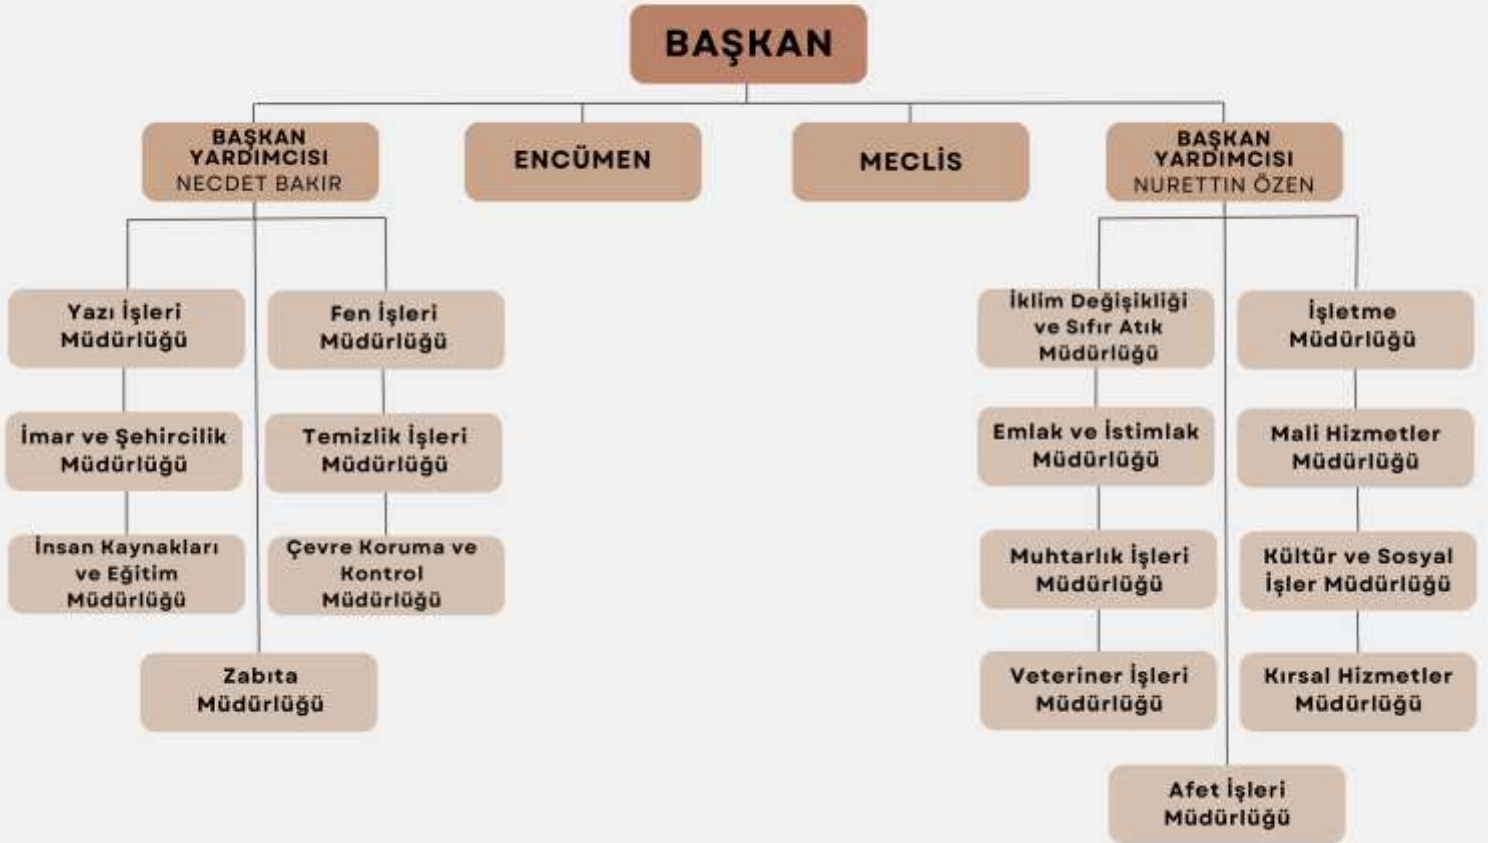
BAŞKAN

BAŞKAN YARDIMCISI
NECDET BAKIR

ENCÜMEN

MECLİS

BAŞKAN YARDIMCISI
NURETTİN ÖZEN

Yazı İşleri Müdürlüğü

Fen İşleri Müdürlüğü

İmar ve Şehircilik Müdürlüğü

Temizlik İşleri Müdürlüğü

İnsan Kaynakları ve Eğitim Müdürlüğü

Çevre Koruma ve Kontrol Müdürlüğü

Zabıta Müdürlüğü

İklim Değişikliği ve Sıfır Atık Müdürlüğü

İşletme Müdürlüğü

Emlak ve İstimlak Müdürlüğü

Mali Hizmetler Müdürlüğü

Muhtarlık İşleri Müdürlüğü

Kültür ve Sosyal İşler Müdürlüğü

Veteriner İşleri Müdürlüğü

Kırsal Hizmetler Müdürlüğü

Afet İşleri Müdürlüğü